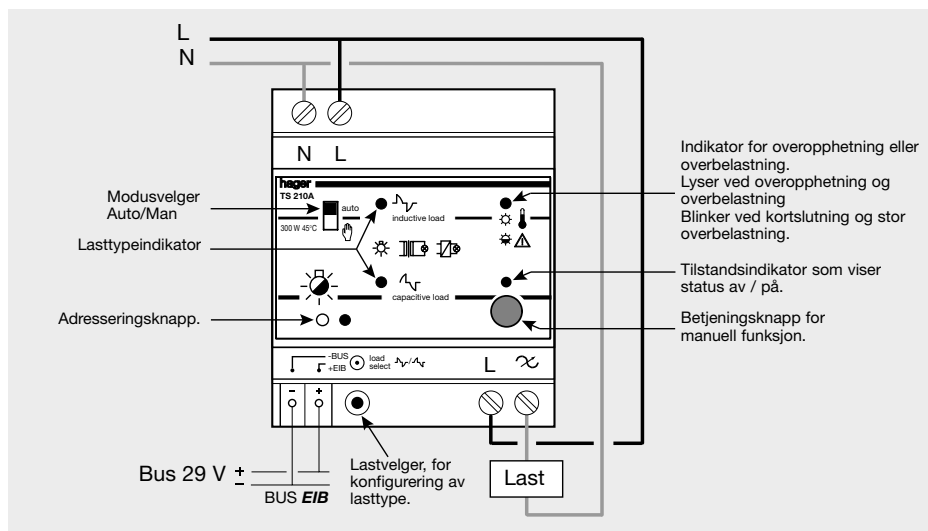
L
N

N L

hager
TS 210A
auto
300 W 45°C
inductive load
capacitive load

Modusvelger Auto/Man

Lasttypeindikator

Adresseringsknapp.

Indikator for overopphetning eller overbelastning.
Lyser ved overopphetning og overbelastning
Blinker ved kortslutning og stor overbelastning.

Tilstandsindikator som viser status av / på.

Betjeningsknapp for manuell funksjon.

-BUS
+EIB
load select

L

- +

Bus 29 V $\pm$

BUS ***EIB***

Lastvelger, for konfigurering av lasttype.

Last